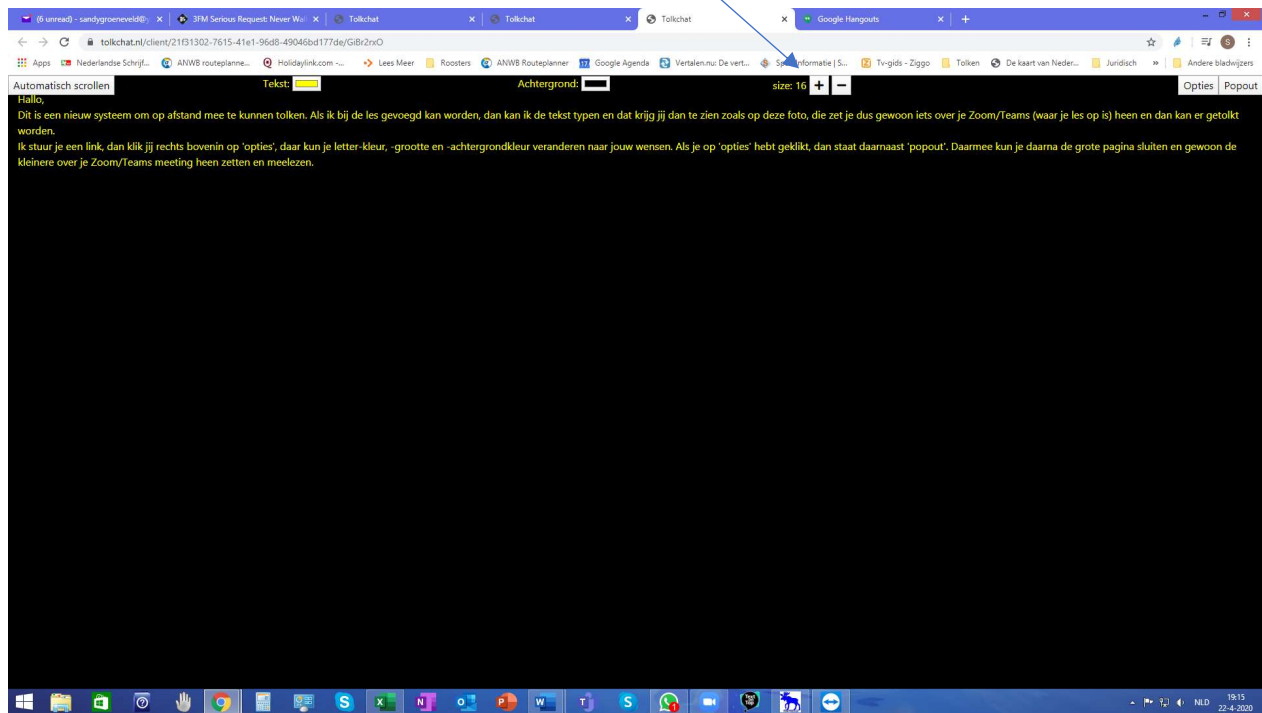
(6 unread) - sandygroeneveld@y | 3FM Serious Request: Never Wal | Tolkchat | Tolkchat | Tolkchat | Google Hangouts

tolkchat.nl/client/21f31302-7615-41e1-96d8-49046bd177de/Gi8r2rxO

Apps | Nederlandse Schrijf... | ANWB routeplanne... | Holidaylink.com -... | Lees Meer | Roosters | ANWB Routeplanner | Google Agenda | Vertalen.nu: De vert... | Sp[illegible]informatie | S... | Tv-gids - Ziggo | Tolken | De kaart van Neder... | Juridisch | » | Andere bladwijzers

Automatisch scrollen | Tekst: | Achtergrond: | size: 16 + − | Opties | Popout

Hallo,
Dit is een nieuw systeem om op afstand mee te kunnen tolken. Als ik bij de les gevoegd kan worden, dan kan ik de tekst typen en dat krijg jij dan te zien zoals op deze foto, die zet je dus gewoon iets over je Zoom/Teams (waar je les op is) heen en dan kan er getolkt worden.
Ik stuur je een link, dan klik jij rechts bovenin op 'opties', daar kun je letter-kleur, -grootte en -achtergrondkleur veranderen naar jouw wensen. Als je op 'opties' hebt geklikt, dan staat daarnaast 'popout'. Daarmee kun je daarna de grote pagina sluiten en gewoon de kleinere over je Zoom/Teams meeting heen zetten en meelezen.

NLD 19:15 22-4-2020